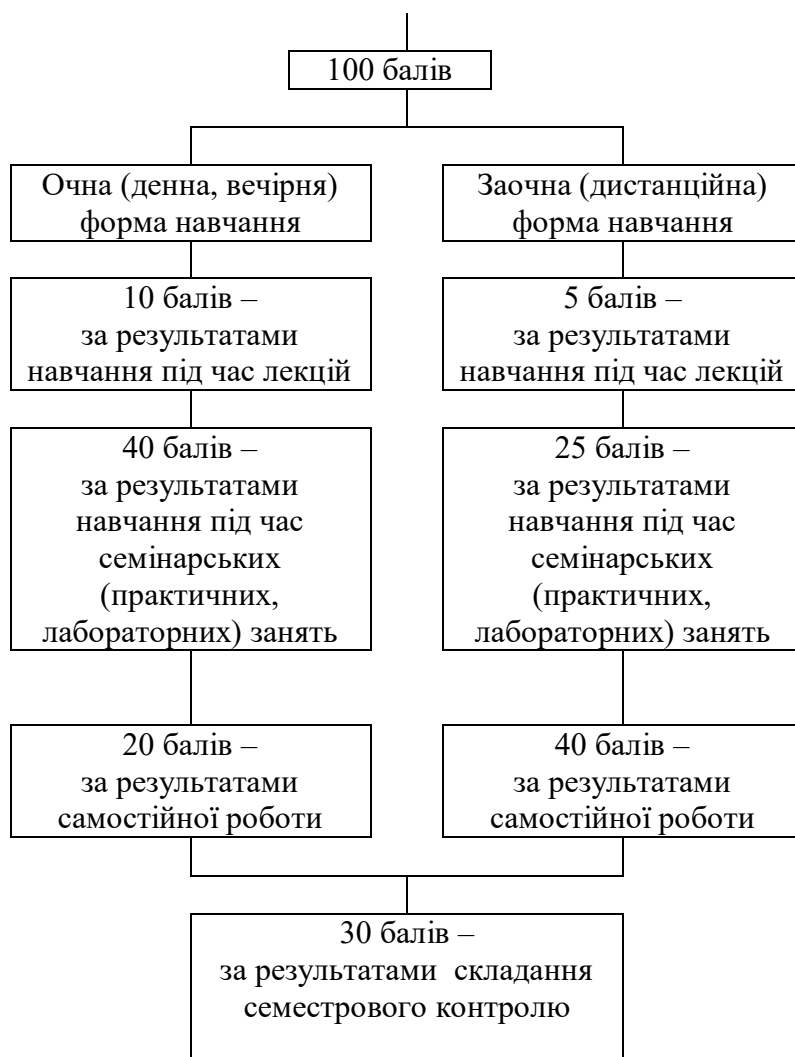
100 балів

Очна (денна, вечірня) форма навчання

10 балів – за результатами навчання під час лекцій

40 балів – за результатами навчання під час семінарських (практичних, лабораторних) занять

20 балів – за результатами самостійної роботи

Заочна (дистанційна) форма навчання

5 балів – за результатами навчання під час лекцій

25 балів – за результатами навчання під час семінарських (практичних, лабораторних) занять

40 балів – за результатами самостійної роботи

30 балів – за результатами складання семестрового контролю